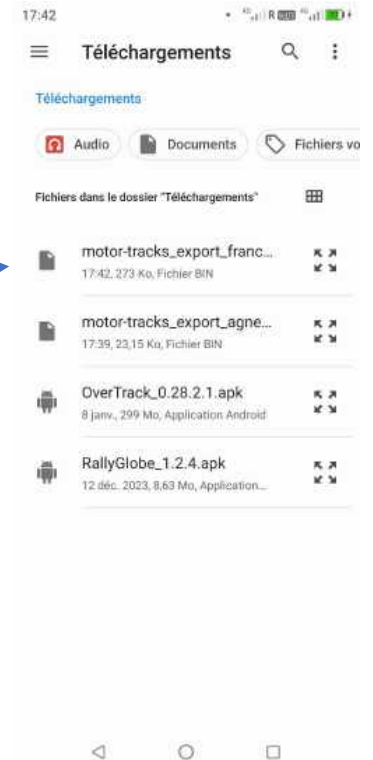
17:42

Téléchargements

Téléchargements

Audio Documents Fichiers vo

Fichiers dans le dossier "Téléchargements"

motor-tracks_export_franc...
17:42, 273 Ko, Fichier BIN

motor-tracks_export_agne...
17:39, 23,15 Ko, Fichier BIN

OverTrack_0.28.2.1.apk
8 janv., 299 Mo, Application Android

RallyGlobe_1.2.4.apk
12 déc. 2023, 8,63 Mo, Application...